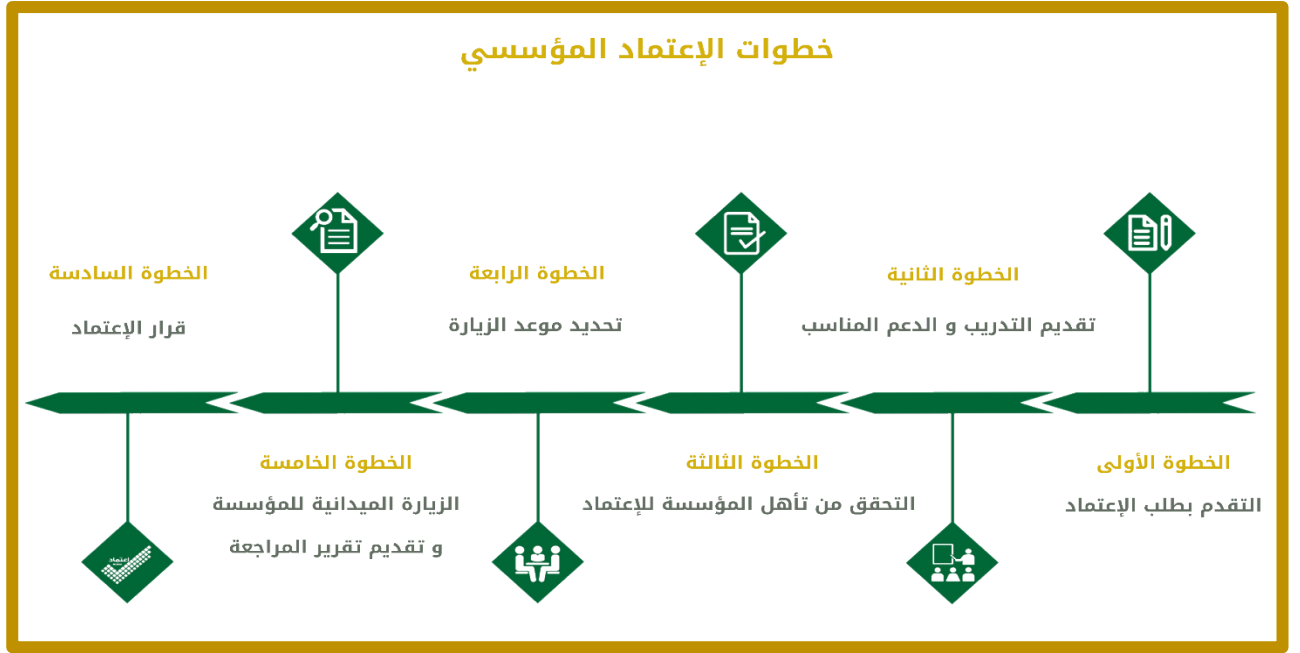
خطوات الإعتماد المؤسسي

الخطوة الأولى
التقدم بطلب الإعتماد

الخطوة الثانية
تقديم التدريب و الدعم المناسب

الخطوة الثالثة
التحقق من تأهل المؤسسة للإعتماد

الخطوة الرابعة
تحديد موعد الزيارة

الخطوة الخامسة
الزيارة الميدانية للمؤسسة و تقديم تقرير المراجعة

الخطوة السادسة
قرار الإعتماد

إعتماد